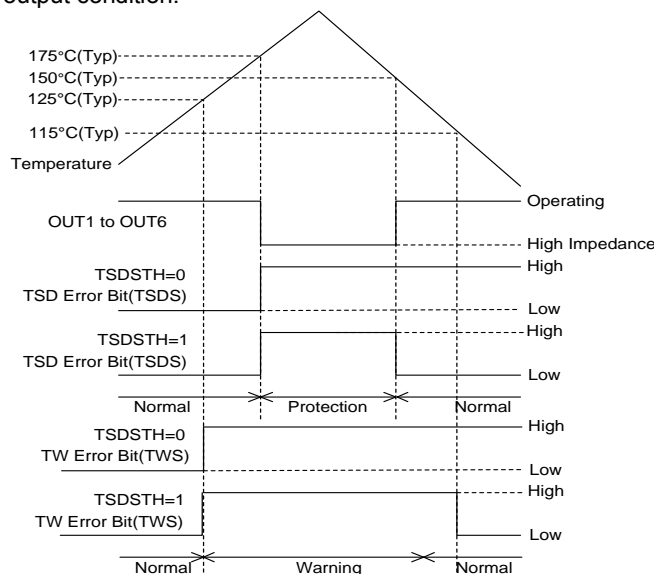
output condition.

175°C(Typ)
150°C(Typ)
125°C(Typ)
115°C(Typ)
Temperature

OUT1 to OUT6
Operating
High Impedance

TSDSTH=0
TSD Error Bit(TSDS)
High
Low

TSDSTH=1
TSD Error Bit(TSDS)
High
Low

Normal
Protection
Normal

TSDSTH=0
TW Error Bit(TWS)
High
Low

TSDSTH=1
TW Error Bit(TWS)
High
Low

Normal
Warning
Normal